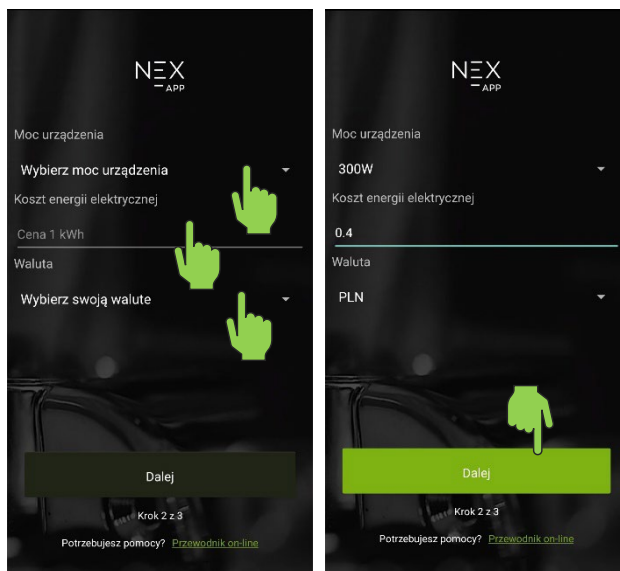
NEX
APP

Moc urządzenia

Wybierz moc urządzenia

Koszt energii elektrycznej

Cena 1 kWh

Waluta

Wybierz swoją walute

Dalej

Krok 2 z 3

Potrzebujesz pomocy? Przewodnik on-line

NEX
APP

Moc urządzenia

300W

Koszt energii elektrycznej

0.4

Waluta

PLN

Dalej

Krok 2 z 3

Potrzebujesz pomocy? Przewodnik on-line